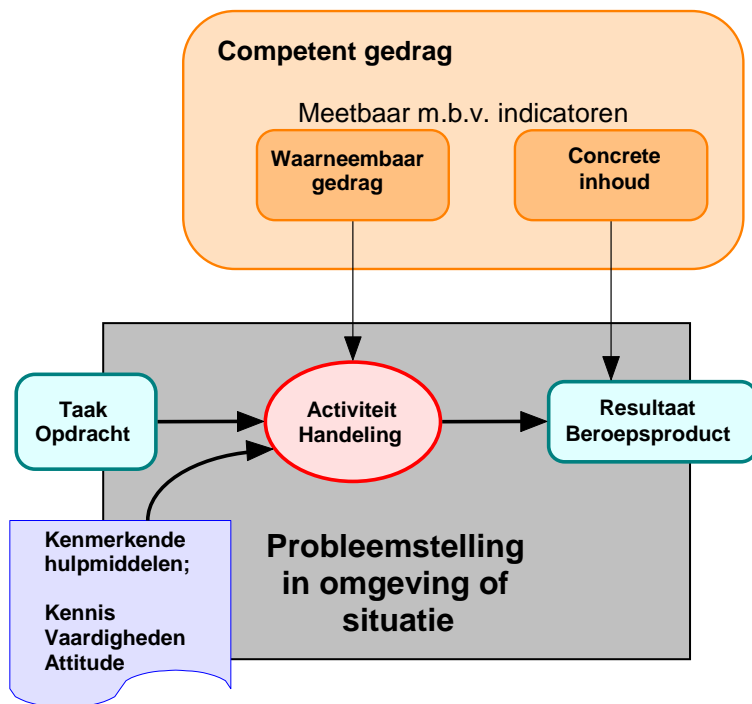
Competent gedrag

Meetbaar m.b.v. indicatoren

Waarneembaar gedrag

Concrete inhoud

Taak Opdracht

Activiteit Handeling

Resultaat Beroepsproduct

Kenmerkende hulpmiddelen;

Kennis
Vaardigheden
Attitude

Probleemstelling in omgeving of situatie